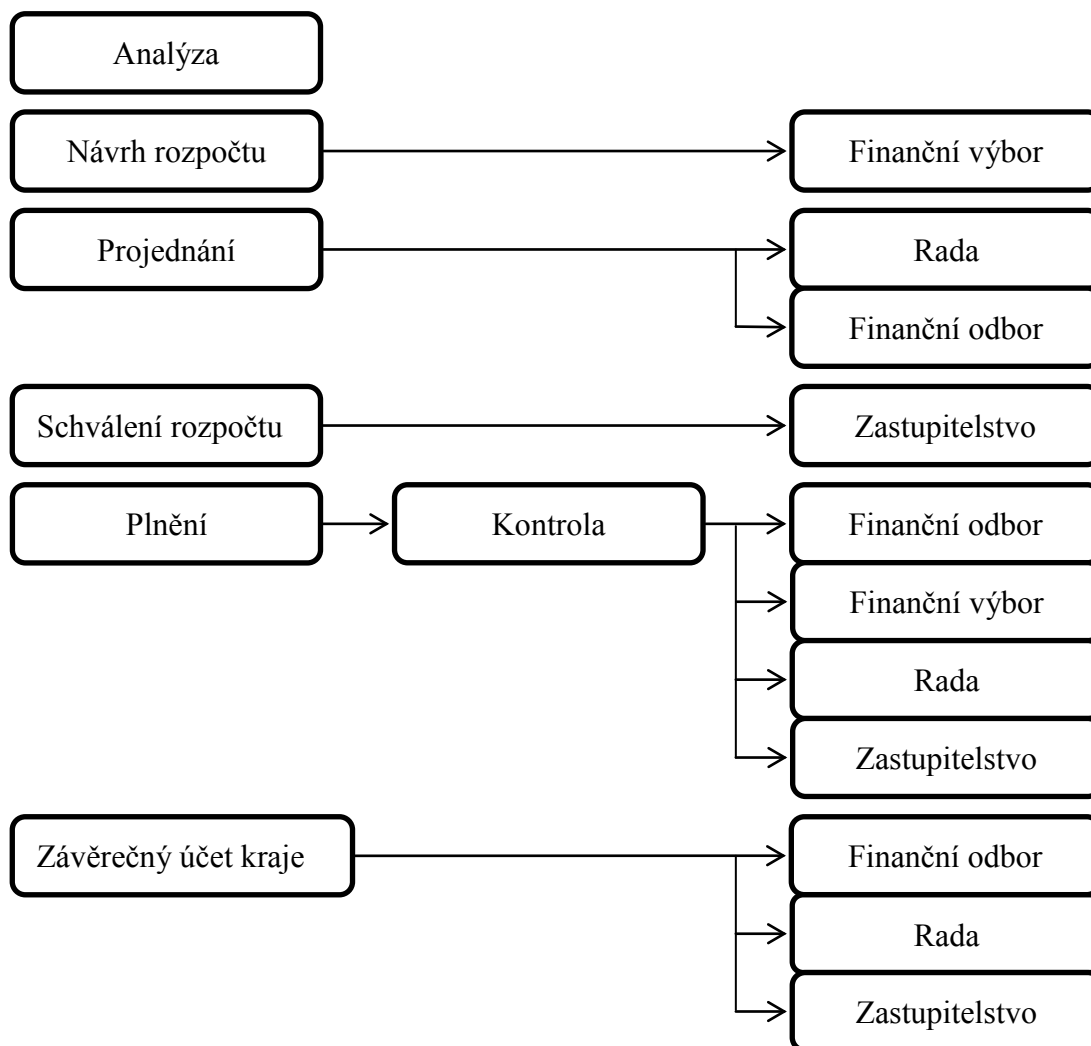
Analýza

Návrh rozpočtu

Finanční výbor

Projednání

Rada

Finanční odbor

Schválení rozpočtu

Zastupitelstvo

Plnění

Kontrola

Finanční odbor

Finanční výbor

Rada

Zastupitelstvo

Závěrečný účet kraje

Finanční odbor

Rada

Zastupitelstvo